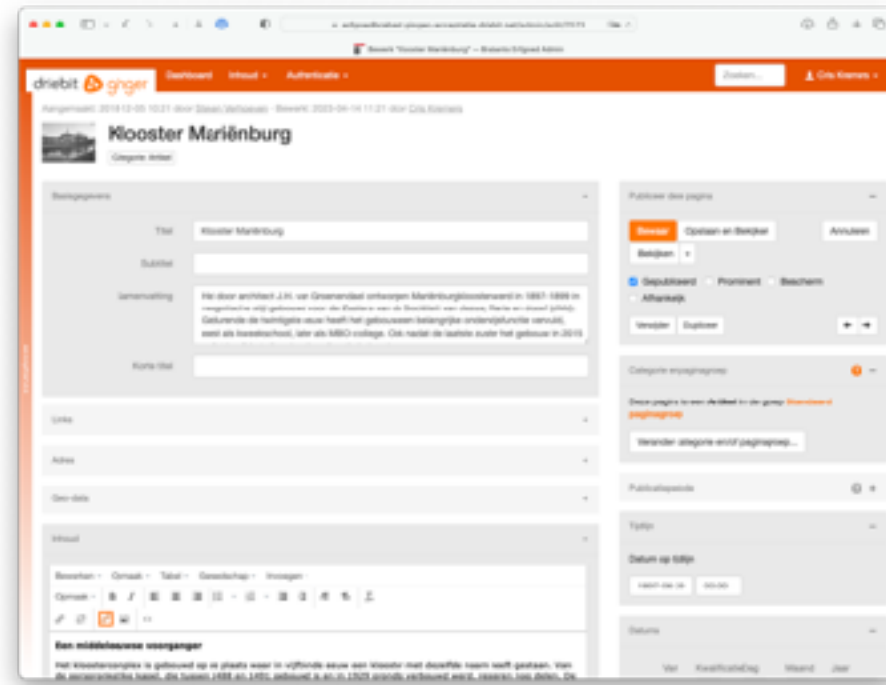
Bewerk "Klooster Mariënburg" — Brabants Erfgoed Admin

driebit ginger Dashboard Inhoud ▾ Authenticatie ▾ Zoeken... Cris Kramers ▾

Aangemaakt: 2019-12-05 10:21 door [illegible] · Bewerkt: 2023-04-14 11:21 door Cris Kramers

Klooster Mariënburg

Categorie: Artikel

Basisgegevens

Titel Klooster Mariënburg

Subtitel

Samenvatting Het door architect J.H. van Groenendael ontworpen Mariënburgkloostercomplex in 1897-1899 in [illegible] Gedurende de halve eeuw heeft het gebouwen belangrijke onderwijsfunctie vervuld, eerst als kweekschool, later als MBO-college. Ook nadat de laatste zuster het gebouw in 2015

Korte titel

Links

Adres

Geo-data

Inhoud

Bewerken ▾ Opmaak ▾ Tabel ▾ Geselecteerd ▾ Invoegen ▾

Opmaak ▾ B I

Een middeleeuwse voorganger

Het kloostercomplex is gebouwd op de plaats waar in vijftiende eeuw een klooster met dezelfde naam heeft gestaan. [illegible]

Publiceer deze pagina

Bewaar Opslaan en Bekijken Annuleren

Bekijken

Gepubliceerd Prominent Beschermd

Afhankelijk

Verwijder Dupliceer

Categorie en paginagroep

Deze pagina is een Artikel in de groep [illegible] paginagroep

Verander categorie en/of paginagroep...

Publicatieperiode

Tijdstip

Datum en tijd

Datums

Van Kwalificatie Waarde Jaar